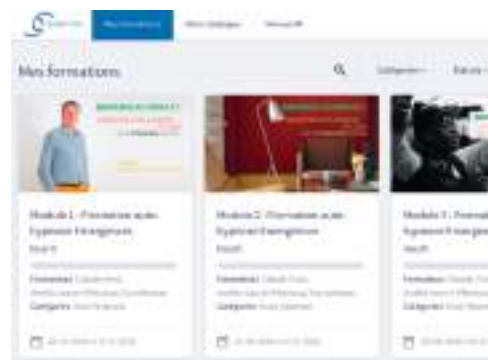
Mes formations

Mes formations

Catégories · État ·

Module 1 - Formation auto-hypnose Ericksonien
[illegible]
Formateur: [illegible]
Catégorie: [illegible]

Module 2 - Formation auto-hypnose Ericksonien
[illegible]
Formateur: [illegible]
Catégorie: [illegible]

Module 3 - Format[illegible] hypnose Ericksoni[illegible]
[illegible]
Formateur: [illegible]
Catégorie: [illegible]